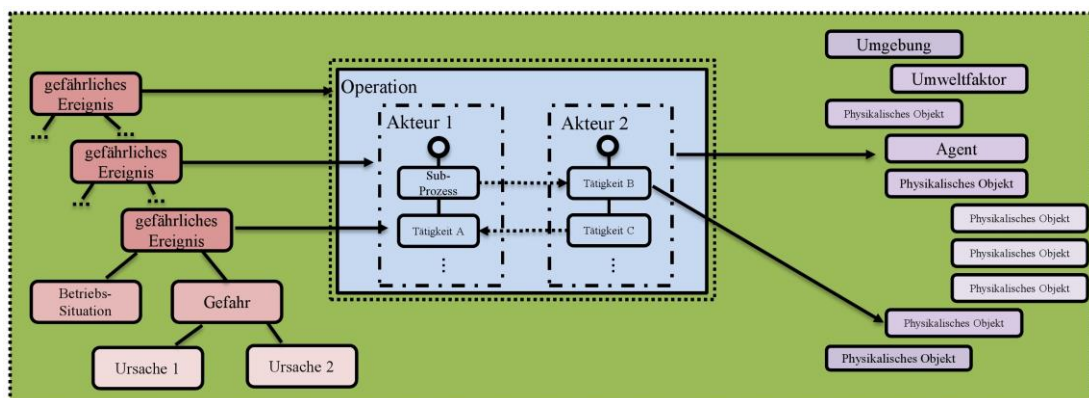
gefährliches Ereignis

gefährliches Ereignis

gefährliches Ereignis

Betriebs-Situation

Gefahr

Ursache 1

Ursache 2

Operation

Akteur 1

Sub-Prozess

Tätigkeit A

Akteur 2

Tätigkeit B

Tätigkeit C

Umgebung

Umweltfaktor

Physikalisches Objekt

Agent

Physikalisches Objekt

Physikalisches Objekt

Physikalisches Objekt

Physikalisches Objekt

Physikalisches Objekt

Physikalisches Objekt